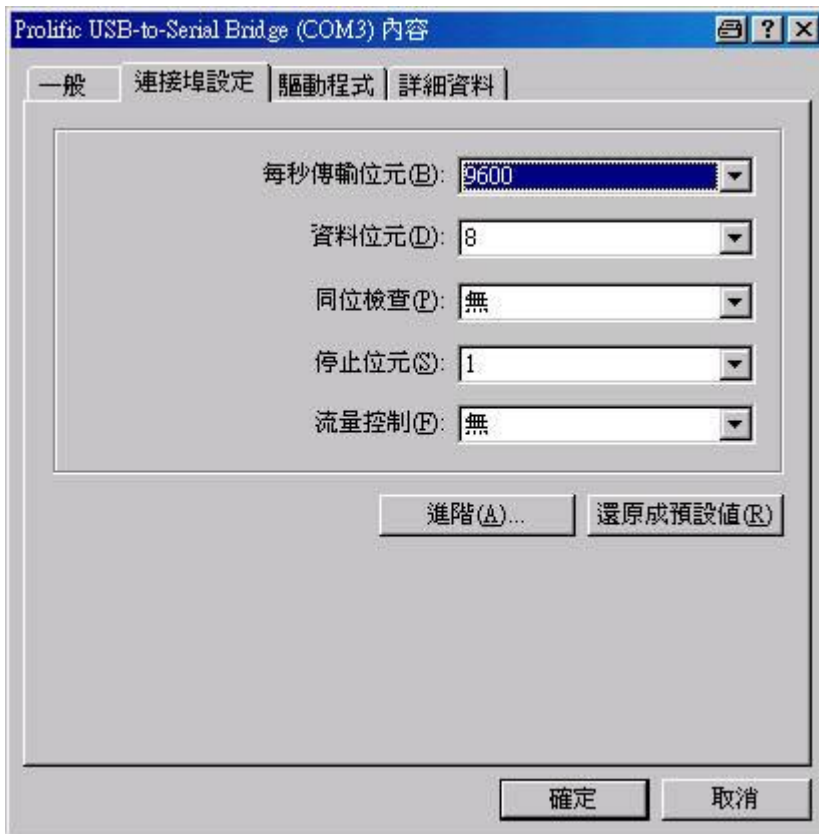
Prolific USB-to-Serial Bridge (COM3) 內容

? ×

一般 連接埠設定 驅動程式 詳細資料

每秒傳輸位元(B): 9600

資料位元(D): 8

同位檢查(P): 無

停止位元(S): 1

流量控制(F): 無

進階(A)... 還原成預設值(R)

確定 取消